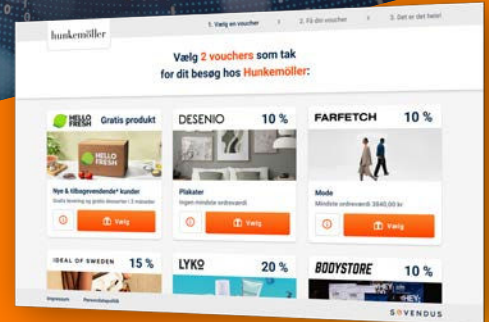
hunkemöller

1. Vælg en voucher
2. Få din voucher
3. Det er det hele!

Vælg 2 vouchers som tak for dit besøg hos Hunkemöller:

HELLO FRESH
Gratis produkt
HELLO FRESH
Nye & tilbagevendende* kunder
Gratis levering og gratis desserter i 3 måneder
Vælg

DESENIO
10 %
Plakater
Ingen mindste ordreværdi
Vælg

FARFETCH
10 %
Mode
Mindste ordreværdi: 3840,00 kr
Vælg

IDEAL OF SWEDEN
15 %

LYKO
20 %

BODYSTORE
10 %

Impressum
Persondatapolitik
SOVENDUS